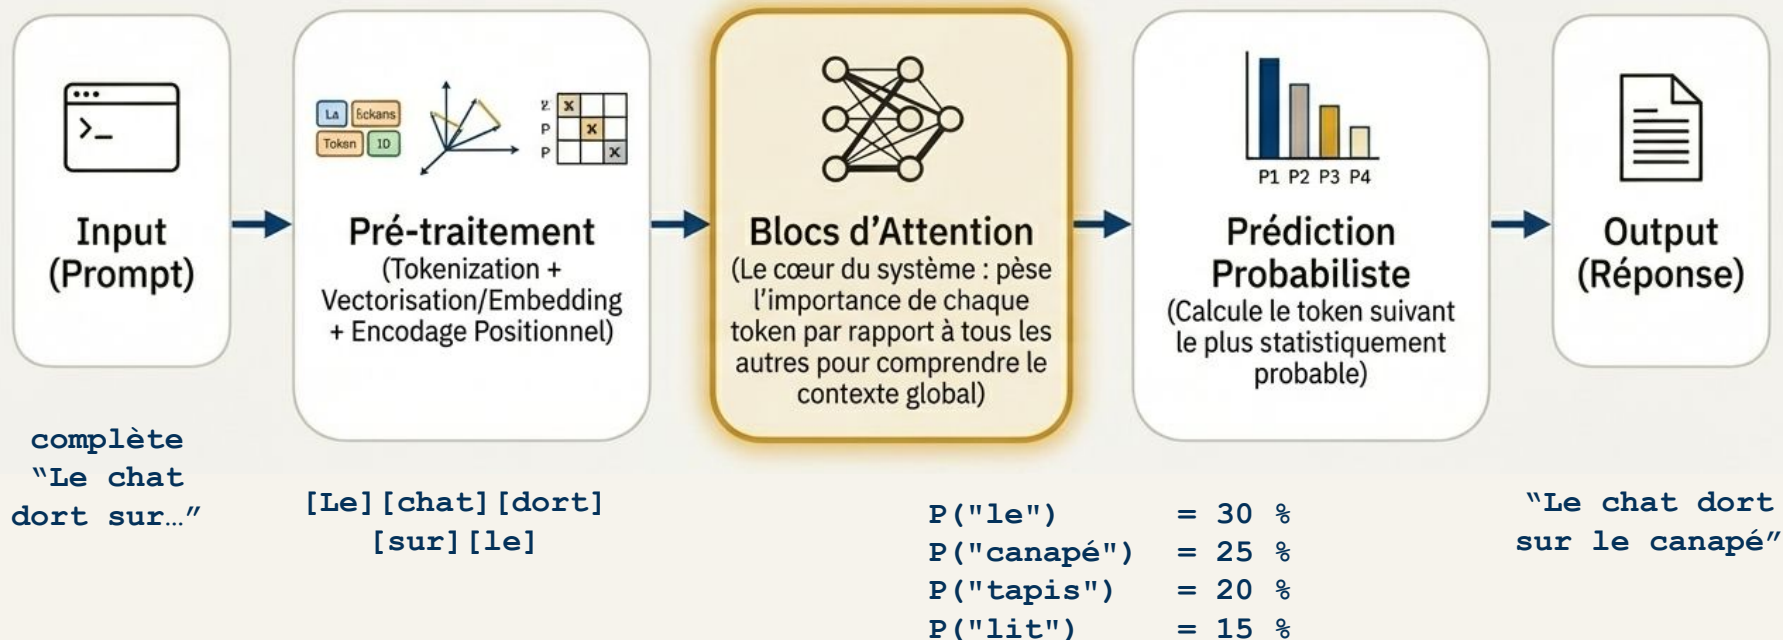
>_

Input (Prompt)

La Ēckans Toksn 1D

Ƶ P P

Pré-traitement (Tokenization + Vectorisation/Embedding + Encodage Positionnel)

Blocs d'Attention (Le cœur du système : pèse l'importance de chaque token par rapport à tous les autres pour comprendre le contexte global)

P1 P2 P3 P4

Prédiction Probabiliste (Calcule le token suivant le plus statistiquement probable)

Output (Réponse)

complète "Le chat dort sur…"

[Le][chat][dort][sur][le]

P("le") = 30 %
P("canapé") = 25 %
P("tapis") = 20 %
P("lit") = 15 %

"Le chat dort sur le canapé"